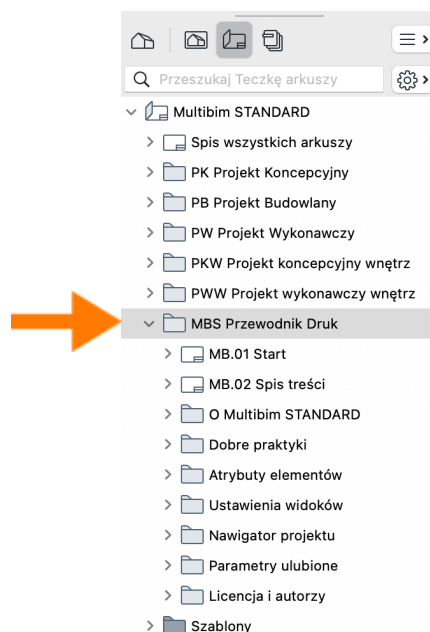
Przeszukaj Teczkę arkuszy

Multibim STANDARD
Spis wszystkich arkuszy
PK Projekt Koncepcyjny
PB Projekt Budowlany
PW Projekt Wykonawczy
PKW Projekt koncepcyjny wnętrz
PWW Projekt wykonawczy wnętrz
MBS Przewodnik Druk
MB.01 Start
MB.02 Spis treści
O Multibim STANDARD
Dobre praktyki
Atrybuty elementów
Ustawienia widoków
Nawigator projektu
Parametry ulubione
Licencja i autorzy
Szablony